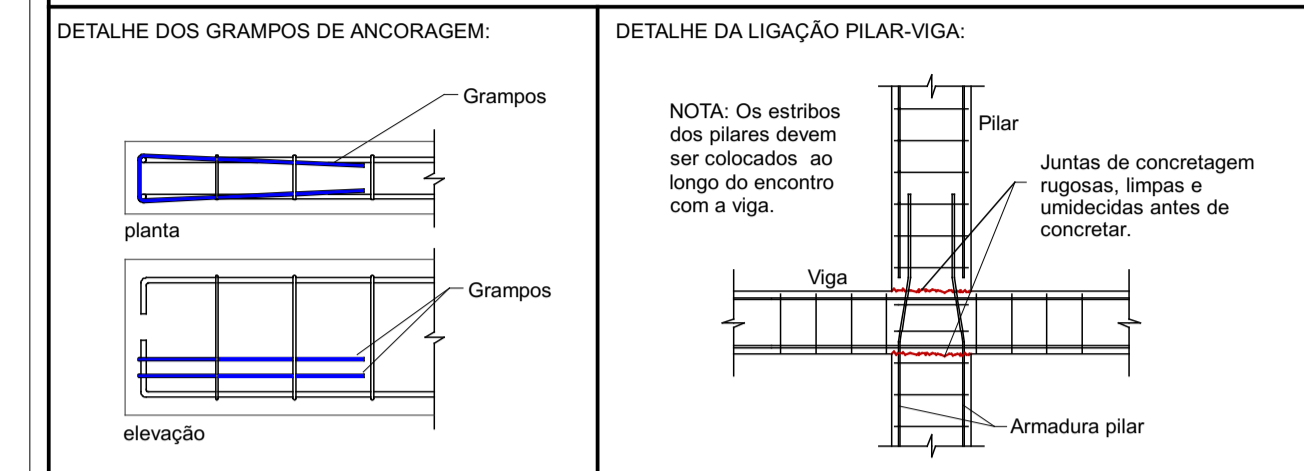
DETALHE DOS GRAMPOS DE ANCORAGEM:

Grampos

planta

Grampos

elevação

DETALHE DA LIGAÇÃO PILAR-VIGA:

NOTA: Os estribos dos pilares devem ser colocados ao longo do encontro com a viga.

Pilar

Juntas de concretagem rugosas, limpas e umidecidas antes de concretar.

Viga

Armadura pilar